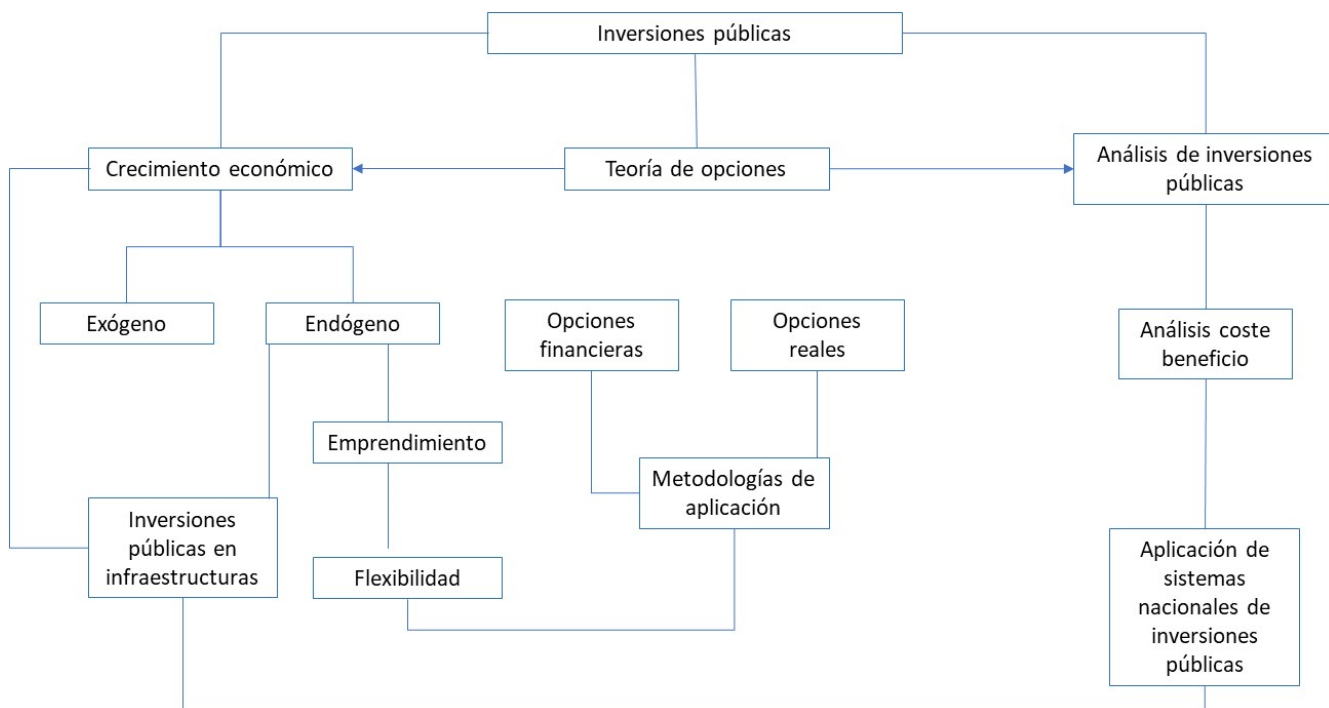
Inversiones públicas

Crecimiento económico

Teoría de opciones

Análisis de inversiones públicas

Exógeno

Endógeno

Opciones financieras

Opciones reales

Análisis coste beneficio

Emprendimiento

Metodologías de aplicación

Inversiones públicas en infraestructuras

Flexibilidad

Aplicación de sistemas nacionales de inversiones públicas